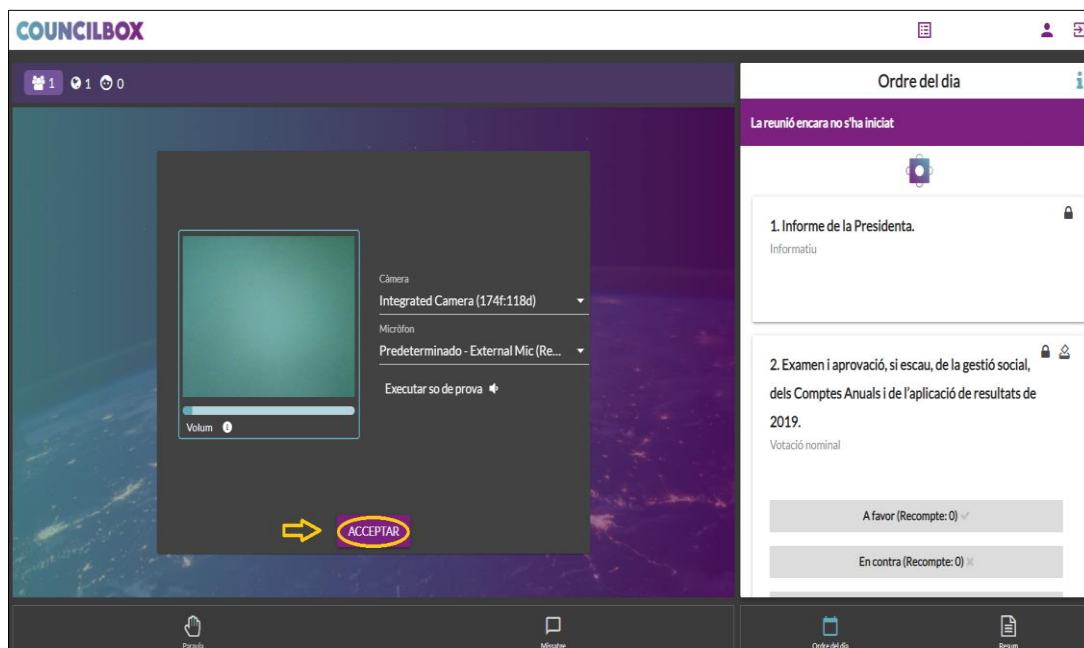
COUNCILBOX

1 1 0

Càmera
Integrated Camera (174f:118d)

Micròfon
Predeterminado - External Mic (Re...

Executar so de prova

Volum

ACCEPTAR

Ordre del dia

La reunió encara no s'ha iniciat

1. Informe de la Presidenta.
Informatiu

2. Examen i aprovació, si escau, de la gestió social, dels Comptes Anuals i de l'aplicació de resultats de 2019.
Votació nominal

A favor (Recompte: 0)

En contra (Recompte: 0)

Paraula

Missatge

Ordre del dia

Resum